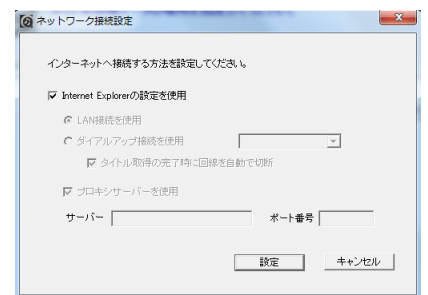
ネットワーク接続設定

インターネットへ接続する方法を設定してください。

Internet Explorerの設定を使用

LAN接続を使用

ダイアルアップ接続を使用

タイトル取得の完了時に回線を自動で切断

プロキシサーバーを使用

サーバー

ポート番号

設定

キャンセル